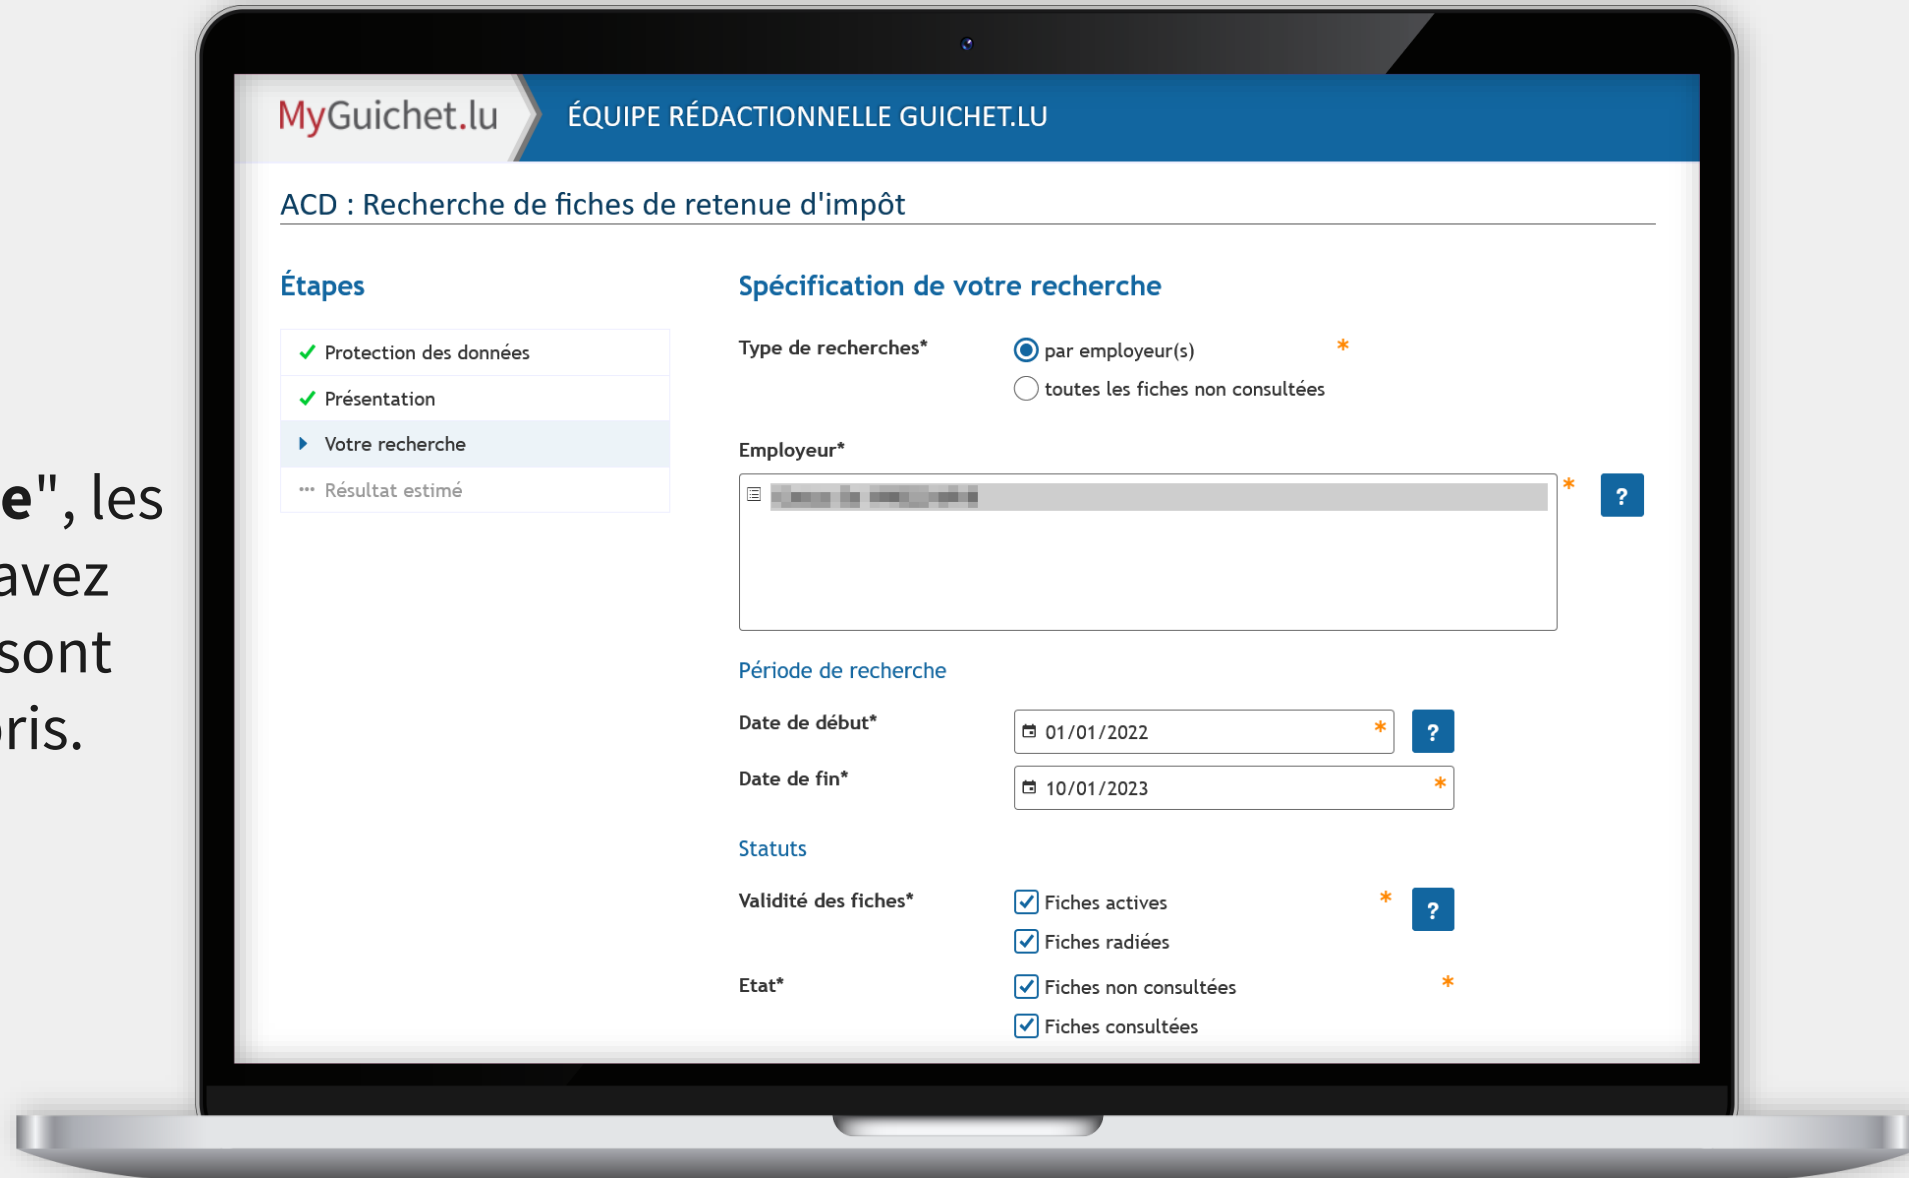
e", les
avez
sont
ris.

MyGuichet.lu

ÉQUIPE RÉDACTIONNELLE GUICHET.LU

ACD : Recherche de fiches de retenue d'impôt

Étapes

✓ Protection des données

✓ Présentation

Votre recherche

Résultat estimé

Spécification de votre recherche

Type de recherches*

par employeur(s) *

toutes les fiches non consultées

Employeur*

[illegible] *

?

Période de recherche

Date de début*

01/01/2022 *

?

Date de fin*

10/01/2023 *

Statuts

Validité des fiches*

Fiches actives *

?

Fiches radiées

Etat*

Fiches non consultées *

Fiches consultées